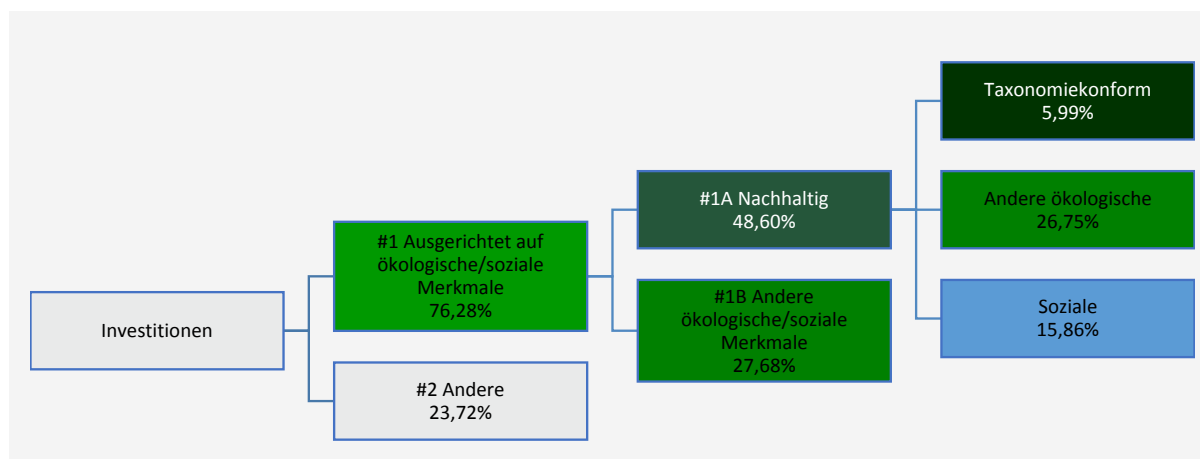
Investitionen

#1 Ausgerichtet auf ökologische/soziale Merkmale
76,28%

#2 Andere
23,72%

#1A Nachhaltig
48,60%

#1B Andere ökologische/soziale Merkmale
27,68%

Taxonomiekonform
5,99%

Andere ökologische
26,75%

Soziale
15,86%